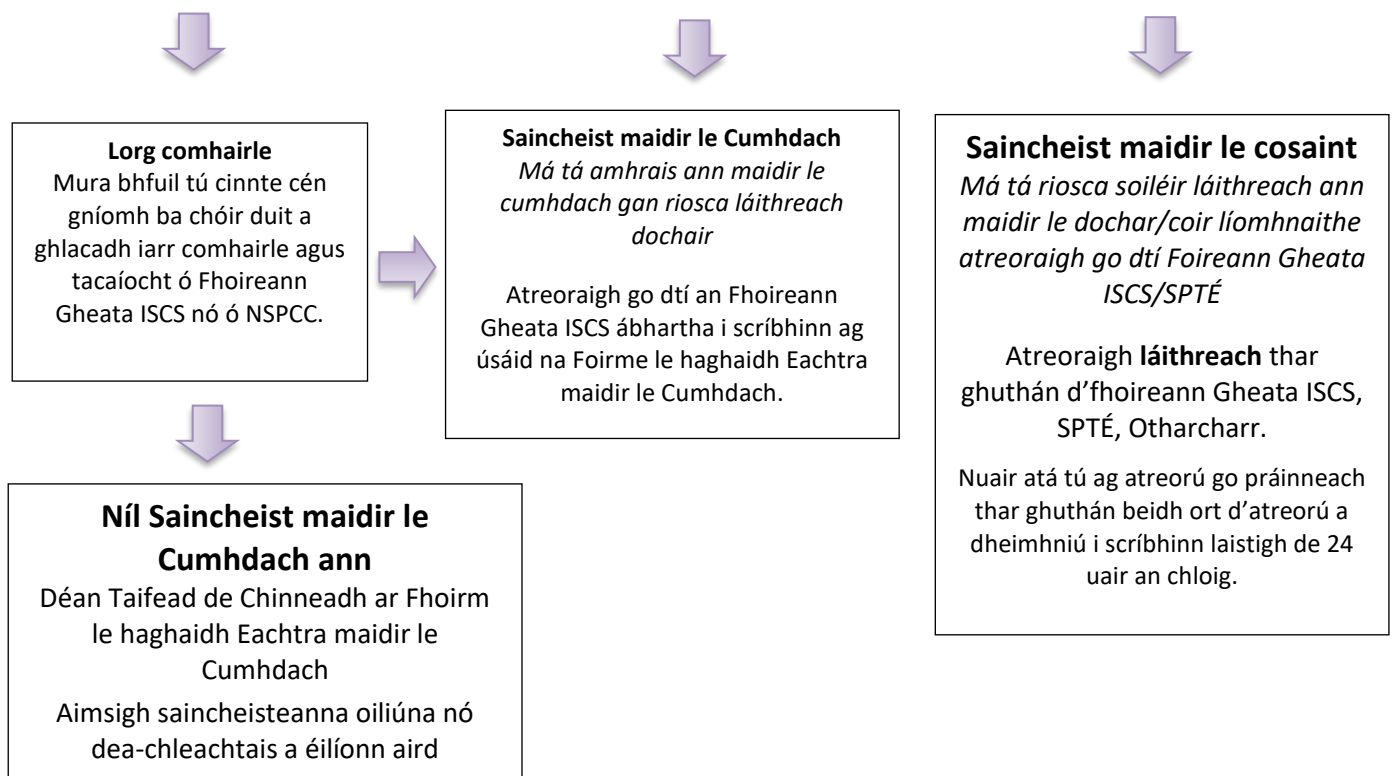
**Lorg comhairle**
Mura bhfuil tú cinnte cén gníomh ba chóir duit a ghlacadh iarr comhairle agus tacaíocht ó Fhoireann Gheata ISCS nó ó NSPCC.

**Níl Saincheist maidir le Cumhdach ann**
Déan Taifead de Chinneadh ar Fhoirm le haghaidh Eachtra maidir le Cumhdach

Aimsigh saincheisteanna oiliúna nó dea-chleachtais a éilíonn aird

**Saincheist maidir le Cumhdach**
*Má tá amhrais ann maidir le cumhdach gan riosca láithreach dochair*

Atreoraigh go dtí an Fhoireann Gheata ISCS ábhartha i scríbhinn ag úsáid na Foirme le haghaidh Eachtra maidir le Cumhdach.

**Saincheist maidir le cosaint**
*Má tá riosca soiléir láithreach ann maidir le dochar/coir líomhnaithe atreoraigh go dtí Foireann Gheata ISCS/SPTÉ*

Atreoraigh **láithreach** thar ghuthán d'fhoireann Gheata ISCS, SPTÉ, Otharcharr.

Nuair atá tú ag atreorú go práinneach thar ghuthán beidh ort d'atreorú a dheimhniú i scríbhinn laistigh de 24 uair an chloig.